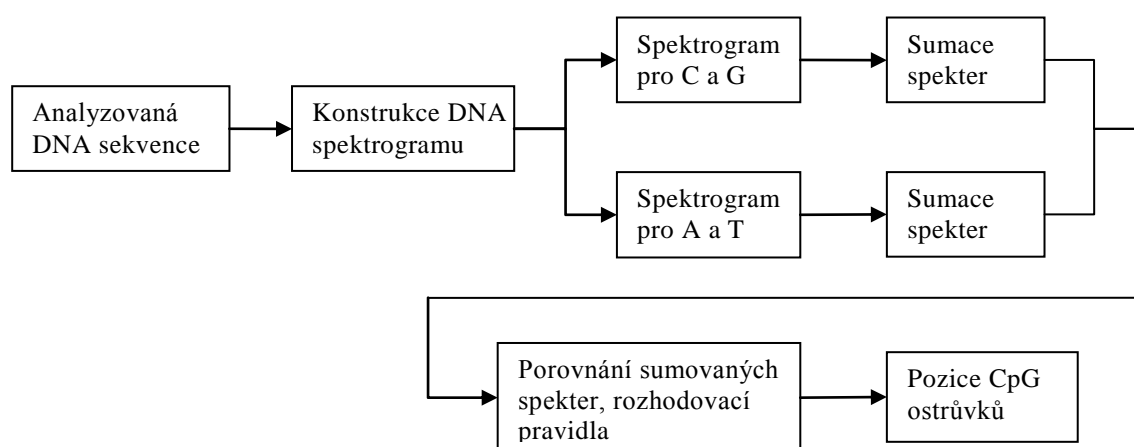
Analyzovaná DNA sekvence

Konstrukce DNA spektrogramu

Spektrogram pro C a G

Sumace spekter

Spektrogram pro A a T

Sumace spekter

Porovnání sumovaných spekter, rozhodovací pravidla

Pozice CpG ostrůvků